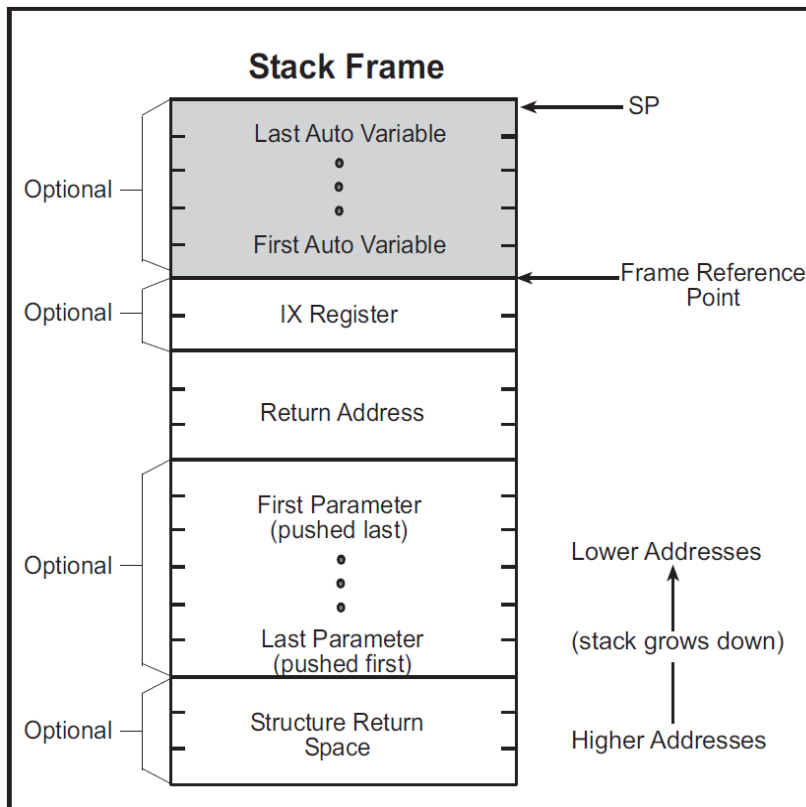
Stack Frame

SP

Optional

Last Auto Variable

First Auto Variable

Frame Reference Point

Optional

IX Register

Return Address

Optional

First Parameter (pushed last)

Last Parameter (pushed first)

Lower Addresses

(stack grows down)

Higher Addresses

Optional

Structure Return Space